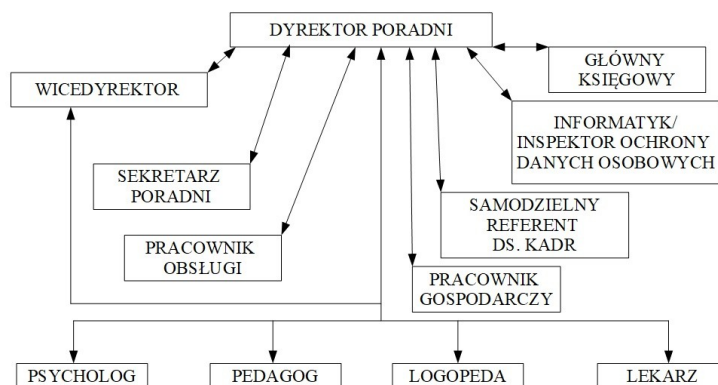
DYREKTOR PORADNI

WICEDYREKTOR

GŁÓWNY KSIĘGOWY

INFORMATYK/ INSPEKTOR OCHRONY DANYCH OSOBOWYCH

SEKRETARZ PORADNI

SAMODZIELNY REFERENT DS. KADR

PRACOWNIK OBSŁUGI

PRACOWNIK GOSPODARCZY

PSYCHOLOG

PEDAGOG

LOGOPEDA

LEKARZ